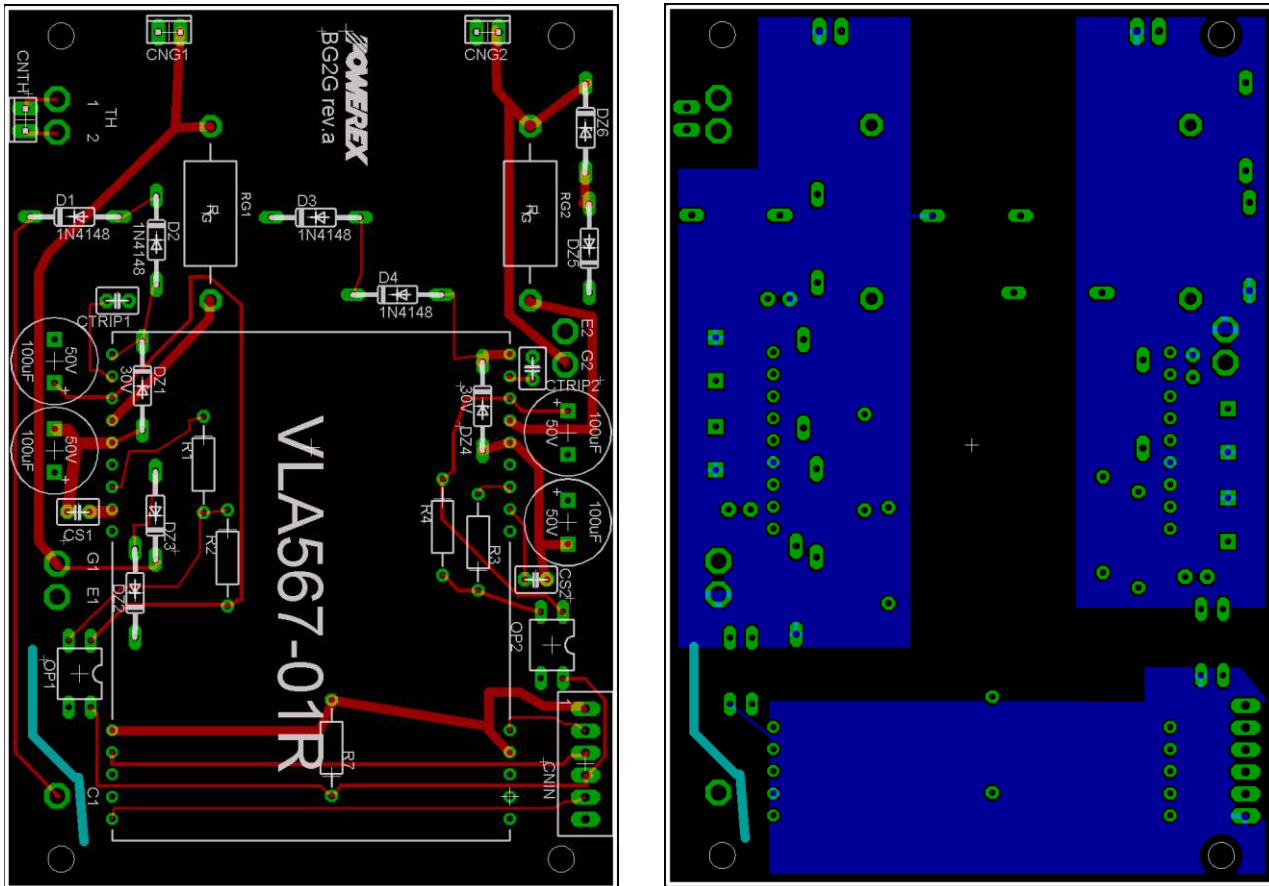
CNG1
CNG2
BG2G rev.a
POWEREX
CNTH
1 TH
2
RG1
RG2
DZ6
DZ5
D1
1N4148
D2
1N4148
D3
1N4148
D4
1N4148
CTRIP1
CTRIP2
E2
G2
100uF
50V
30V
DZ1
100uF
50V
30V
DZ4
100uF
50V
100uF
50V
R1
R4
R3
R2
DZ3
CS1
CS2
G1
E1
DZ2
OP1
OP2
VLA567-01R
R7
C1
CNIN
1